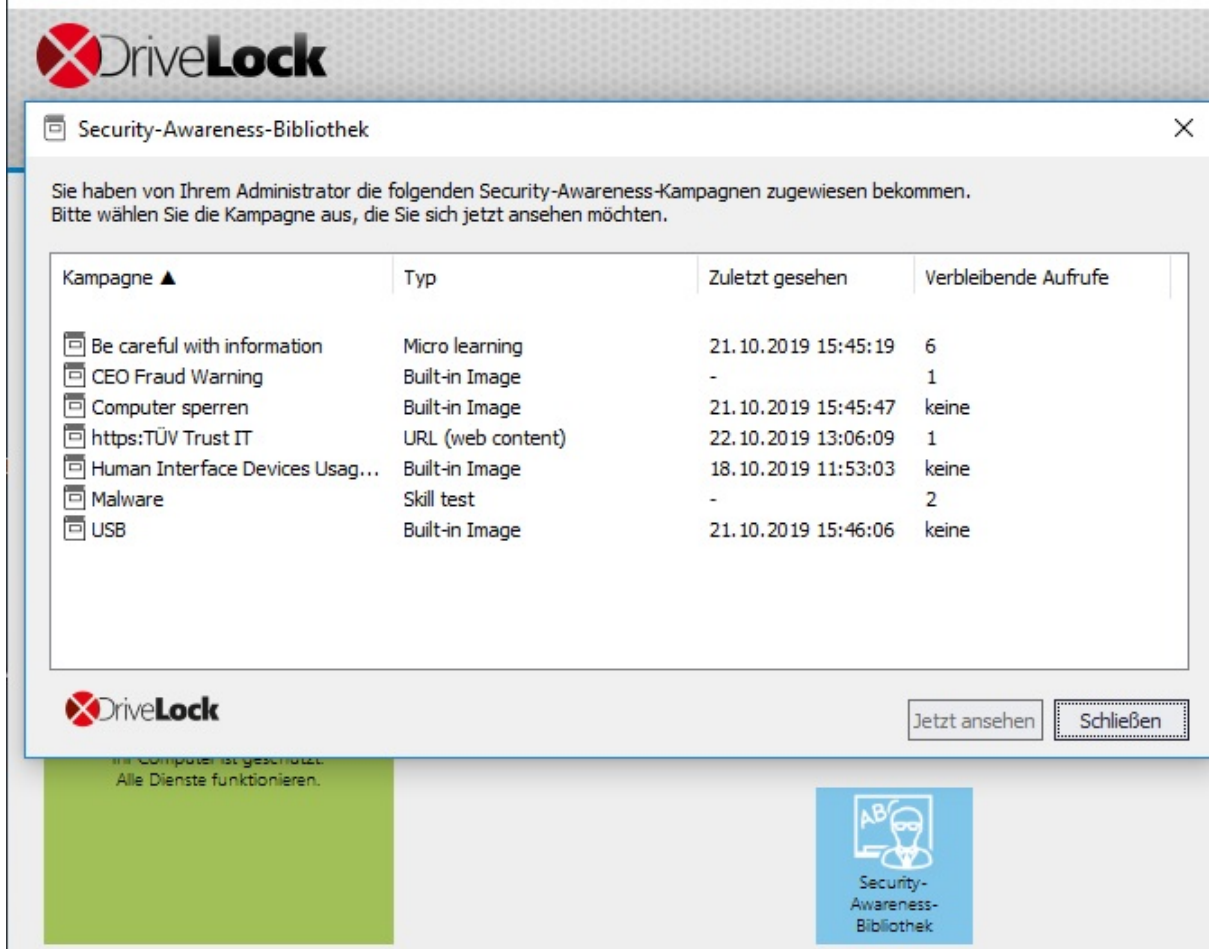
DriveLock

Security-Awareness-Bibliothek

Sie haben von Ihrem Administrator die folgenden Security-Awareness-Kampagnen zugewiesen bekommen. Bitte wählen Sie die Kampagne aus, die Sie sich jetzt ansehen möchten.

| Kampagne ▲ | Typ | Zuletzt gesehen | Verbleibende Aufrufe |
|---|---|---|---|
| Be careful with information | Micro learning | 21.10.2019 15:45:19 | 6 |
| CEO Fraud Warning | Built-in Image | - | 1 |
| Computer sperren | Built-in Image | 21.10.2019 15:45:47 | keine |
| https:TÜV Trust IT | URL (web content) | 22.10.2019 13:06:09 | 1 |
| Human Interface Devices Usag... | Built-in Image | 18.10.2019 11:53:03 | keine |
| Malware | Skill test | - | 2 |
| USB | Built-in Image | 21.10.2019 15:46:06 | keine |

DriveLock

Jetzt ansehen
Schließen

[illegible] Computer ist geschützt.
Alle Dienste funktionieren.

AB
Security-Awareness-Bibliothek